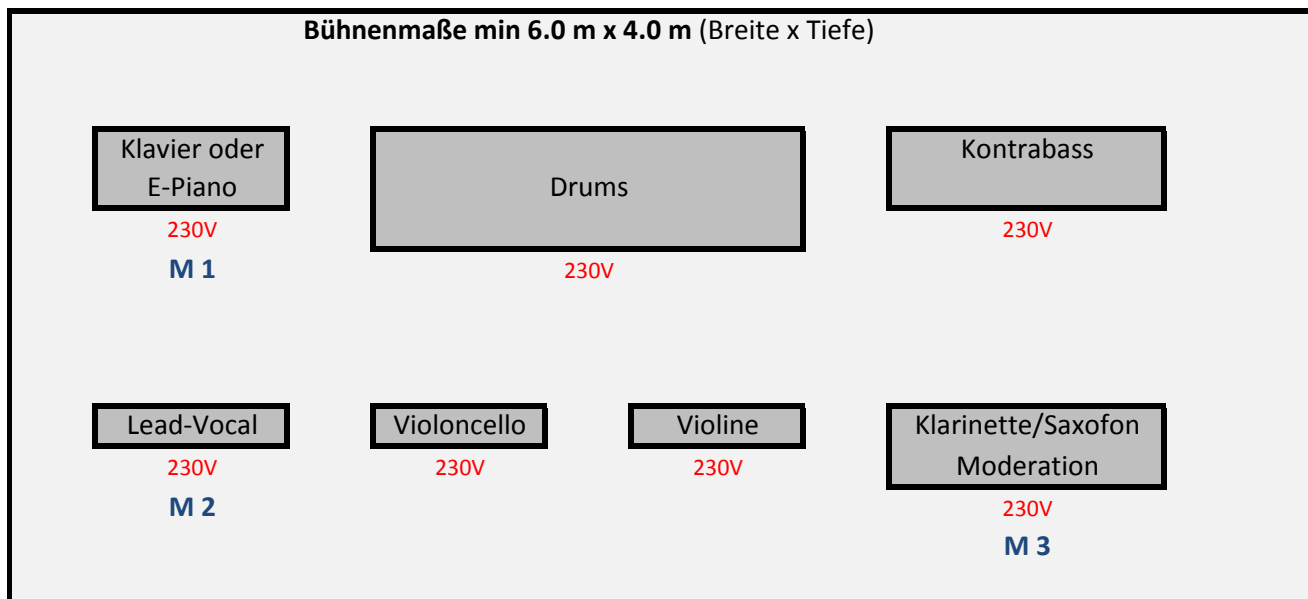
**Bühnenmaße min 6.0 m x 4.0 m** (Breite x Tiefe)

Klavier oder E-Piano
230V
**M 1**

Drums
230V

Kontrabass
230V

Lead-Vocal
230V
**M 2**

Violoncello
230V

Violine
230V

Klarinette/Saxofon Moderation
230V
**M 3**